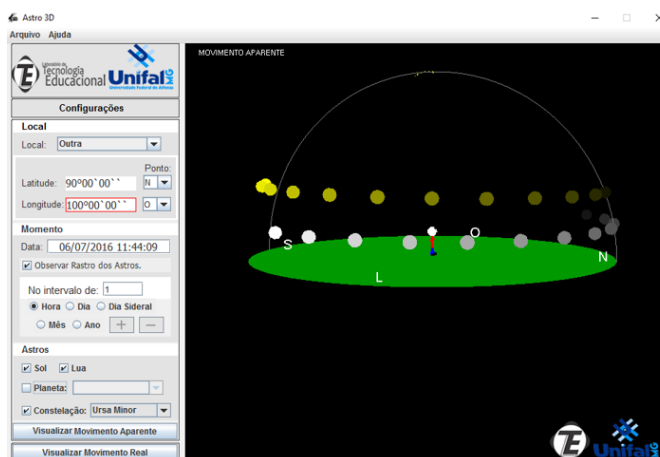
Astro 3D
Arquivo Ajuda

Laboratório de Tecnologia Educacional Unifal MG Universidade Federal de Alfenas

Configurações

Local
Local: Outra
Ponto:
Latitude: 90°00`00`` N
Longitude: 100°00`00`` O

Momento
Data: 06/07/2016 11:44:09
Observar Rastro dos Astros.
No intervalo de: 1
Hora Dia Dia Sideral
Mês Ano + —

Astros
Sol Lua
Planeta:
Constelação: Ursa Minor

Visualizar Movimento Aparente
Visualizar Movimento Real

MOVIMENTO APARENTE
S
O
N
L

Unifal